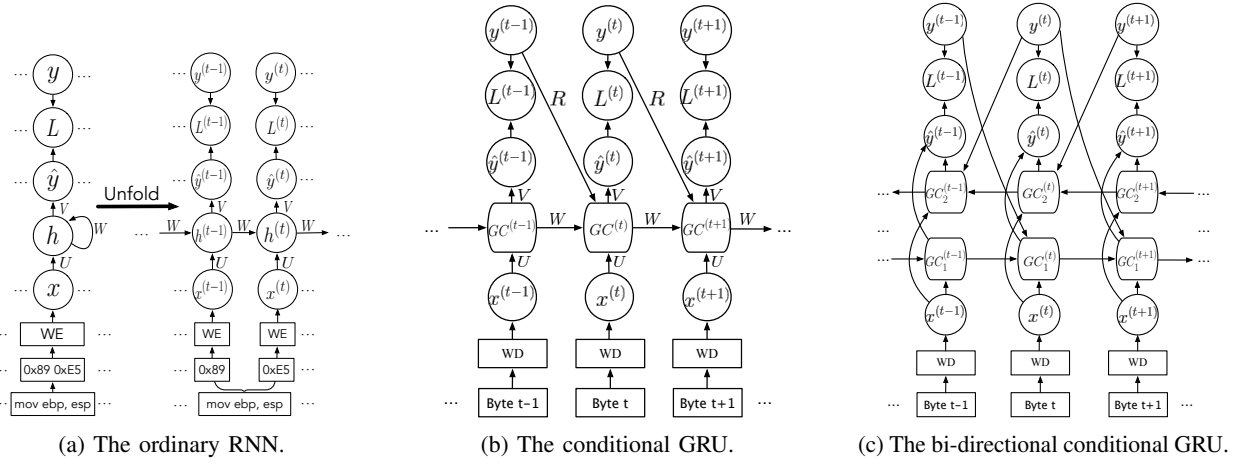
$y$
$L$
$\hat{y}$
$V$
$h$
$W$
$U$
$x$
WE
0x89 0xE5
mov ebp, esp

Unfold

$y^{(t-1)}$ $y^{(t)}$
$L^{(t-1)}$ $L^{(t)}$
$\hat{y}^{(t-1)}$ $\hat{y}^{(t)}$
$V$ $V$
$W$ $h^{(t-1)}$ $h^{(t)}$ $W$
$U$ $U$
$x^{(t-1)}$ $x^{(t)}$
WE WE
0x89 0xE5
mov ebp, esp

(a) The ordinary RNN.

$y^{(t-1)}$ $y^{(t)}$ $y^{(t+1)}$
$L^{(t-1)}$ $R$ $L^{(t)}$ $R$ $L^{(t+1)}$
$\hat{y}^{(t-1)}$ $\hat{y}^{(t)}$ $\hat{y}^{(t+1)}$
$V$ $V$ $V$
$GC^{(t-1)}$ $W$ $GC^{(t)}$ $W$ $GC^{(t+1)}$ $W$
$U$ $U$ $U$
$x^{(t-1)}$ $x^{(t)}$ $x^{(t+1)}$
WD WD WD
Byte t−1 Byte t Byte t+1

(b) The conditional GRU.

$y^{(t-1)}$ $y^{(t)}$ $y^{(t+1)}$
$L^{(t-1)}$ $L^{(t)}$ $L^{(t+1)}$
$\hat{y}^{(t-1)}$ $\hat{y}^{(t)}$ $\hat{y}^{(t+1)}$
$GC_2^{(t-1)}$ $GC_2^{(t)}$ $GC_2^{(t+1)}$
$GC_1^{(t-1)}$ $GC_1^{(t)}$ $GC_1^{(t+1)}$
$x^{(t-1)}$ $x^{(t)}$ $x^{(t+1)}$
WD WD WD
Byte t−1 Byte t Byte t+1

(c) The bi-directional conditional GRU.